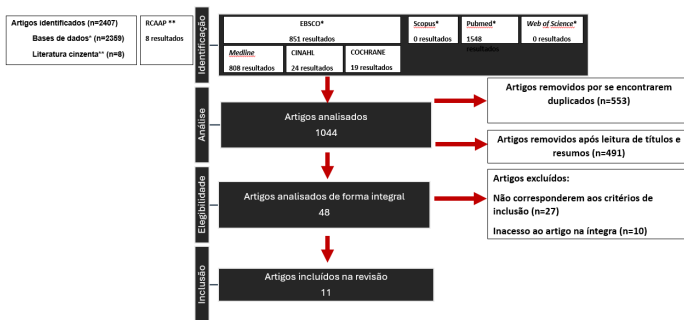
Artigos identificados (n=2407)

Bases de dados* (n=2359)

Literatura cinzenta** (n=8)

RCAAP **

8 resultados

Identificação

EBSCO*

851 resultados

Medline

808 resultados

CINAHL

24 resultados

COCHRANE

19 resultados

Scopus*

0 resultados

Pubmed*

1548 resultados

Web of Science*

0 resultados

Análise

Artigos analisados

1044

Artigos removidos por se encontrarem duplicados (n=553)

Artigos removidos após leitura de títulos e resumos (n=491)

Elegibilidade

Artigos analisados de forma integral

48

Artigos excluídos:

Não corresponderem aos critérios de inclusão (n=27)

Inacesso ao artigo na íntegra (n=10)

Inclusão

Artigos incluídos na revisão

11